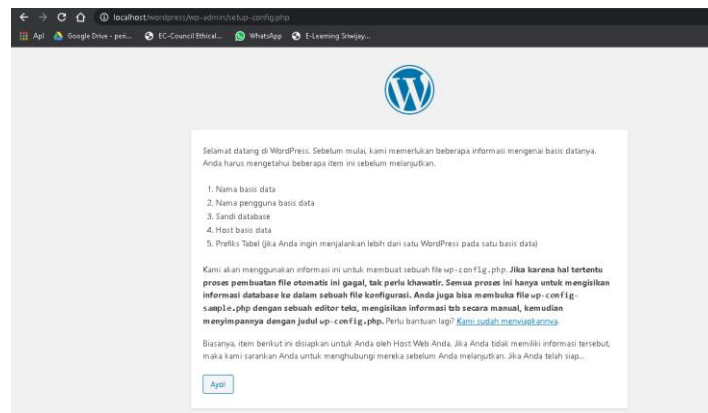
localhost/wordpress/wp-admin/setup-config.php

Apl   Google Drive - pen...   EC-Council Ethical...   WhatsApp   E-Learning Sriwijay...

Selamat datang di WordPress. Sebelum mulai, kami memerlukan beberapa informasi mengenai basis datanya. Anda harus mengetahui beberapa item ini sebelum melanjutkan.

1. Nama basis data
2. Nama pengguna basis data
3. Sandi database
4. Host basis data
5. Prefiks Tabel (jika Anda ingin menjalankan lebih dari satu WordPress pada satu basis data)

Kami akan menggunakan informasi ini untuk membuat sebuah file wp-config.php. **Jika karena hal tertentu proses pembuatan file otomatis ini gagal, tak perlu khawatir. Semua proses ini hanya untuk mengisikan informasi database ke dalam sebuah file konfigurasi. Anda juga bisa membuka file wp-config-sample.php dengan sebuah editor teks, mengisikan informasi tsb secara manual, kemudian menyimpannya dengan judul wp-config.php.** Perlu bantuan lagi? Kami sudah menyiapkannya.

Biasanya, item berikut ini disiapkan untuk Anda oleh Host Web Anda. Jika Anda tidak memiliki informasi tersebut, maka kami sarankan Anda untuk menghubungi mereka sebelum Anda melanjutkan. Jika Anda telah siap...

Ayo!